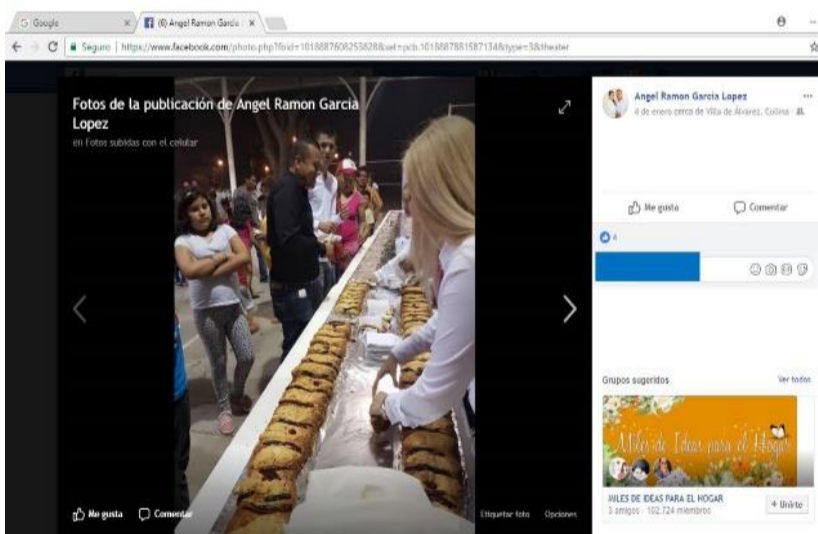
G Google
(6) Angel Ramon Garcia

Seguro | https://www.facebook.com/photo.php?fbid=1018887608253828&set=pcb.1018887881587134&type=3&theater

Fotos de la publicación de Angel Ramon Garcia Lopez
en Fotos subidas con el celular

Me gusta Comentar

Etiquetar foto Opciones

Angel Ramon Garcia Lopez
4 de enero cerca de Villa de Álvarez, Colima

Me gusta Comentar

4

Grupos sugeridos
Ver todos

Miles de Ideas para el Hogar

MILES DE IDEAS PARA EL HOGAR
3 amigos · 102.724 miembros
+ Unirte